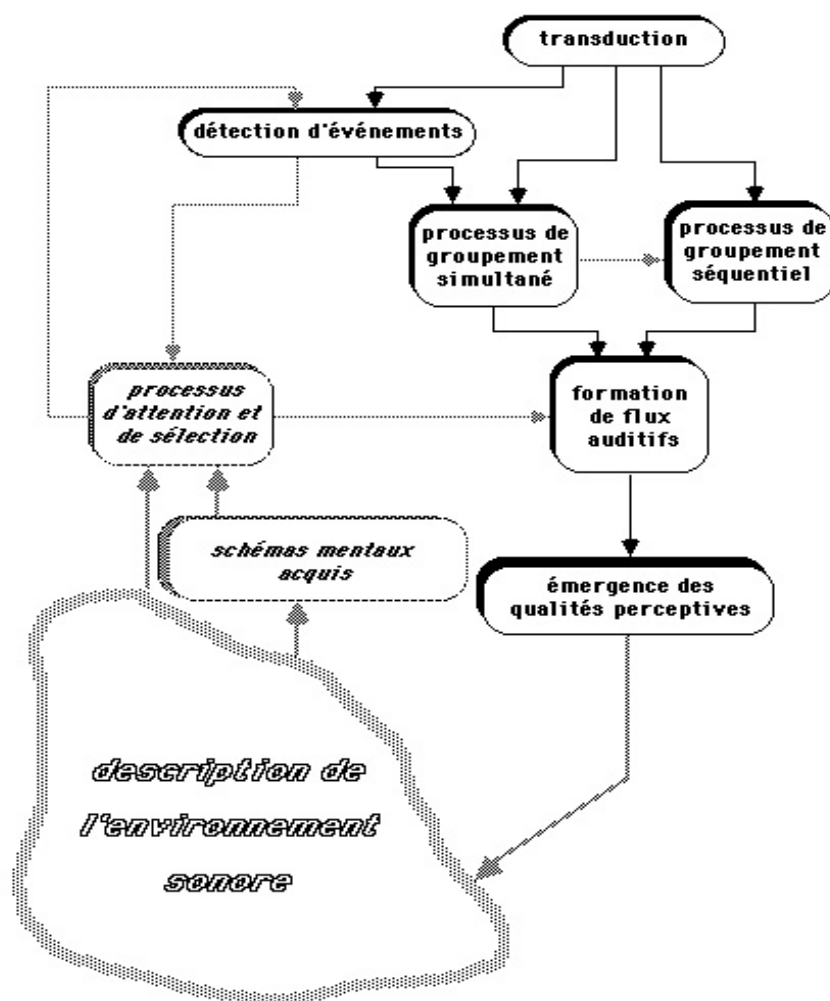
transduction

détection d'événements

processus de groupement simultané

processus de groupement séquentiel

processus d'attention et de sélection

formation de flux auditifs

schémas mentaux acquis

émergence des qualités perceptives

description de l'environnement sonore